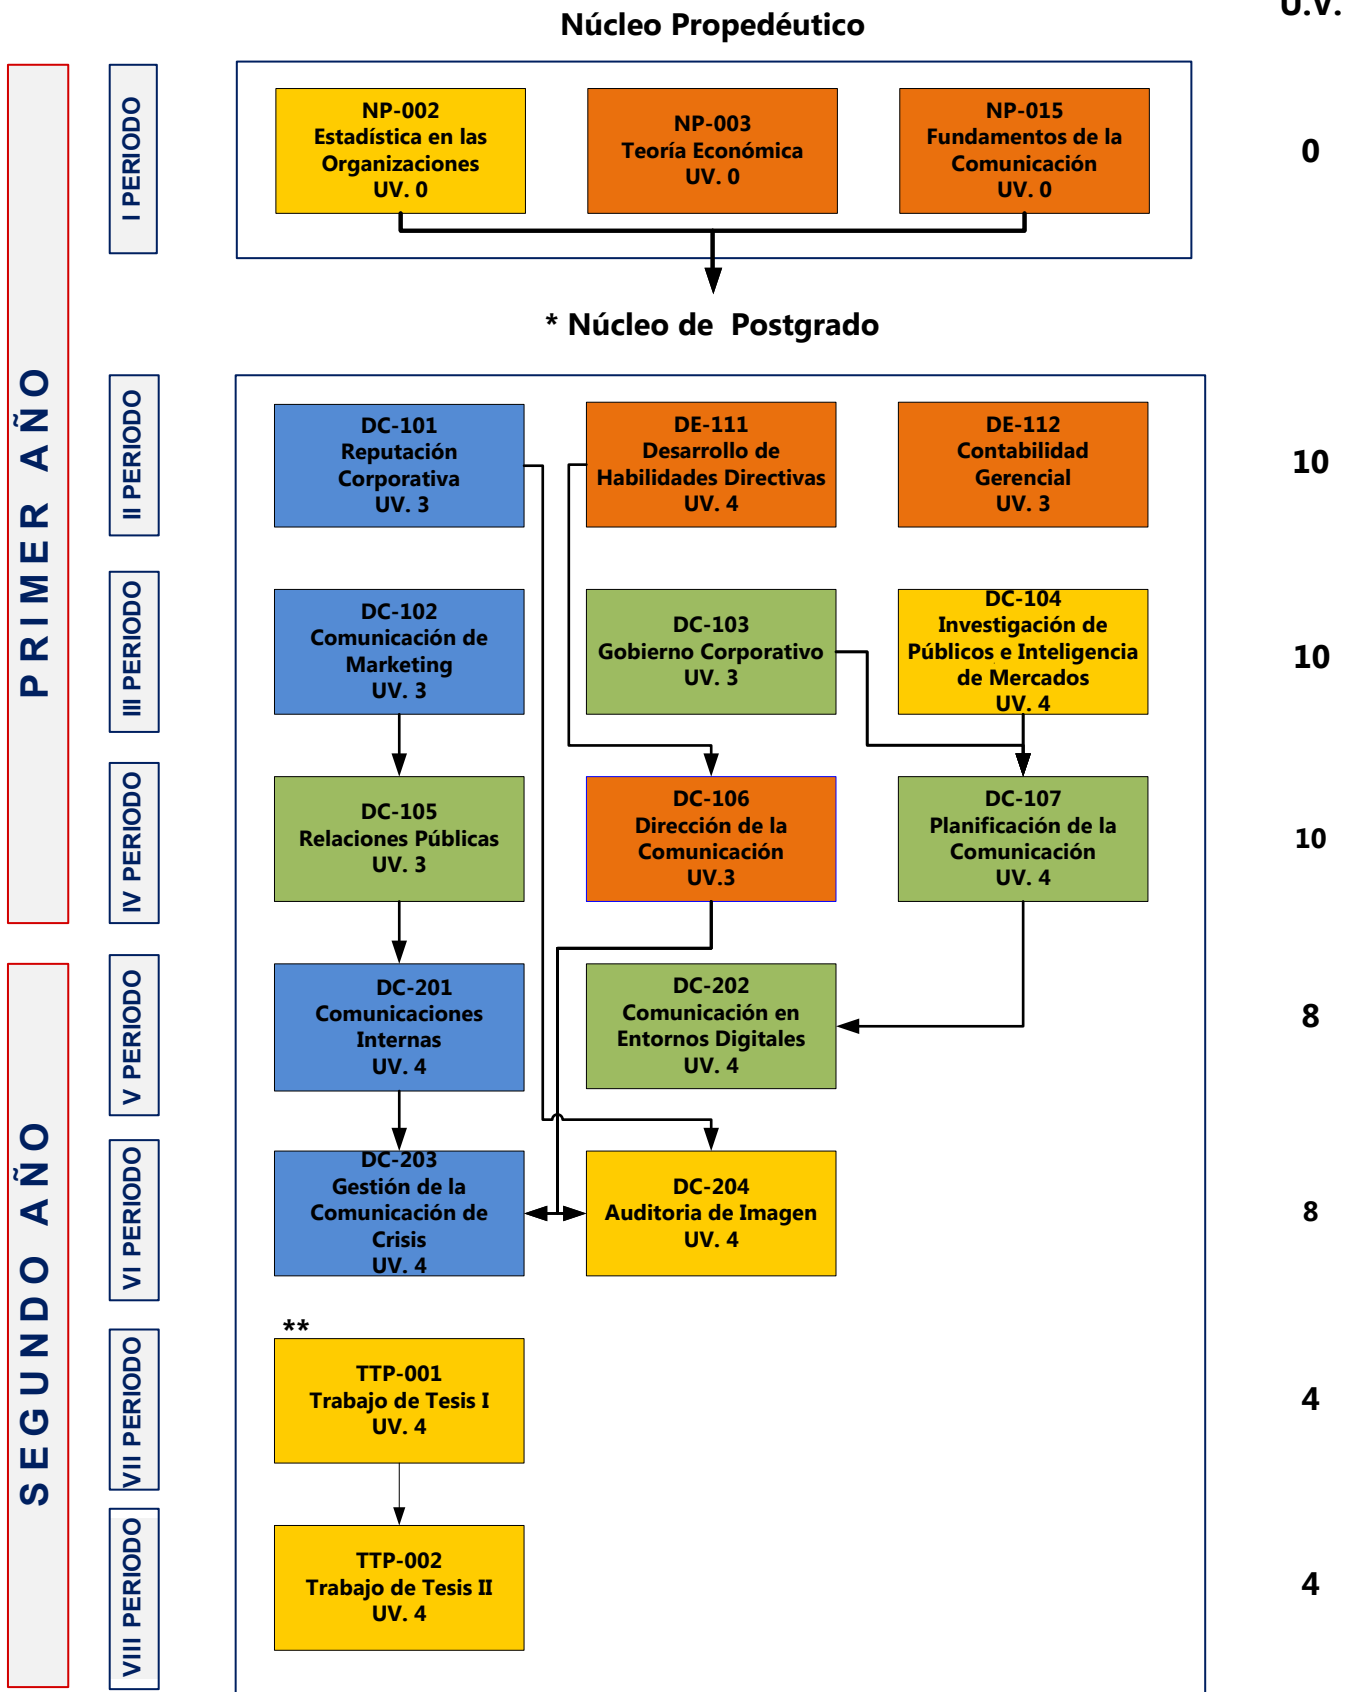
U.V.

Núcleo Propedéutico

PRIMER AÑO

I PERIODO

NP-002
Estadística en las Organizaciones
UV. 0

NP-003
Teoría Económica
UV. 0

NP-015
Fundamentos de la Comunicación
UV. 0

0

* Núcleo de Postgrado

II PERIODO

DC-101
Reputación Corporativa
UV. 3

DE-111
Desarrollo de Habilidades Directivas
UV. 4

DE-112
Contabilidad Gerencial
UV. 3

10

III PERIODO

DC-102
Comunicación de Marketing
UV. 3

DC-103
Gobierno Corporativo
UV. 3

DC-104
Investigación de Públicos e Inteligencia de Mercados
UV. 4

10

IV PERIODO

DC-105
Relaciones Públicas
UV. 3

DC-106
Dirección de la Comunicación
UV.3

DC-107
Planificación de la Comunicación
UV. 4

10

SEGUNDO AÑO

V PERIODO

DC-201
Comunicaciones Internas
UV. 4

DC-202
Comunicación en Entornos Digitales
UV. 4

8

VI PERIODO

DC-203
Gestión de la Comunicación de Crisis
UV. 4

DC-204
Auditoria de Imagen
UV. 4

8

VII PERIODO

**
TTP-001
Trabajo de Tesis I
UV. 4

4

VIII PERIODO

TTP-002
Trabajo de Tesis II
UV. 4

4